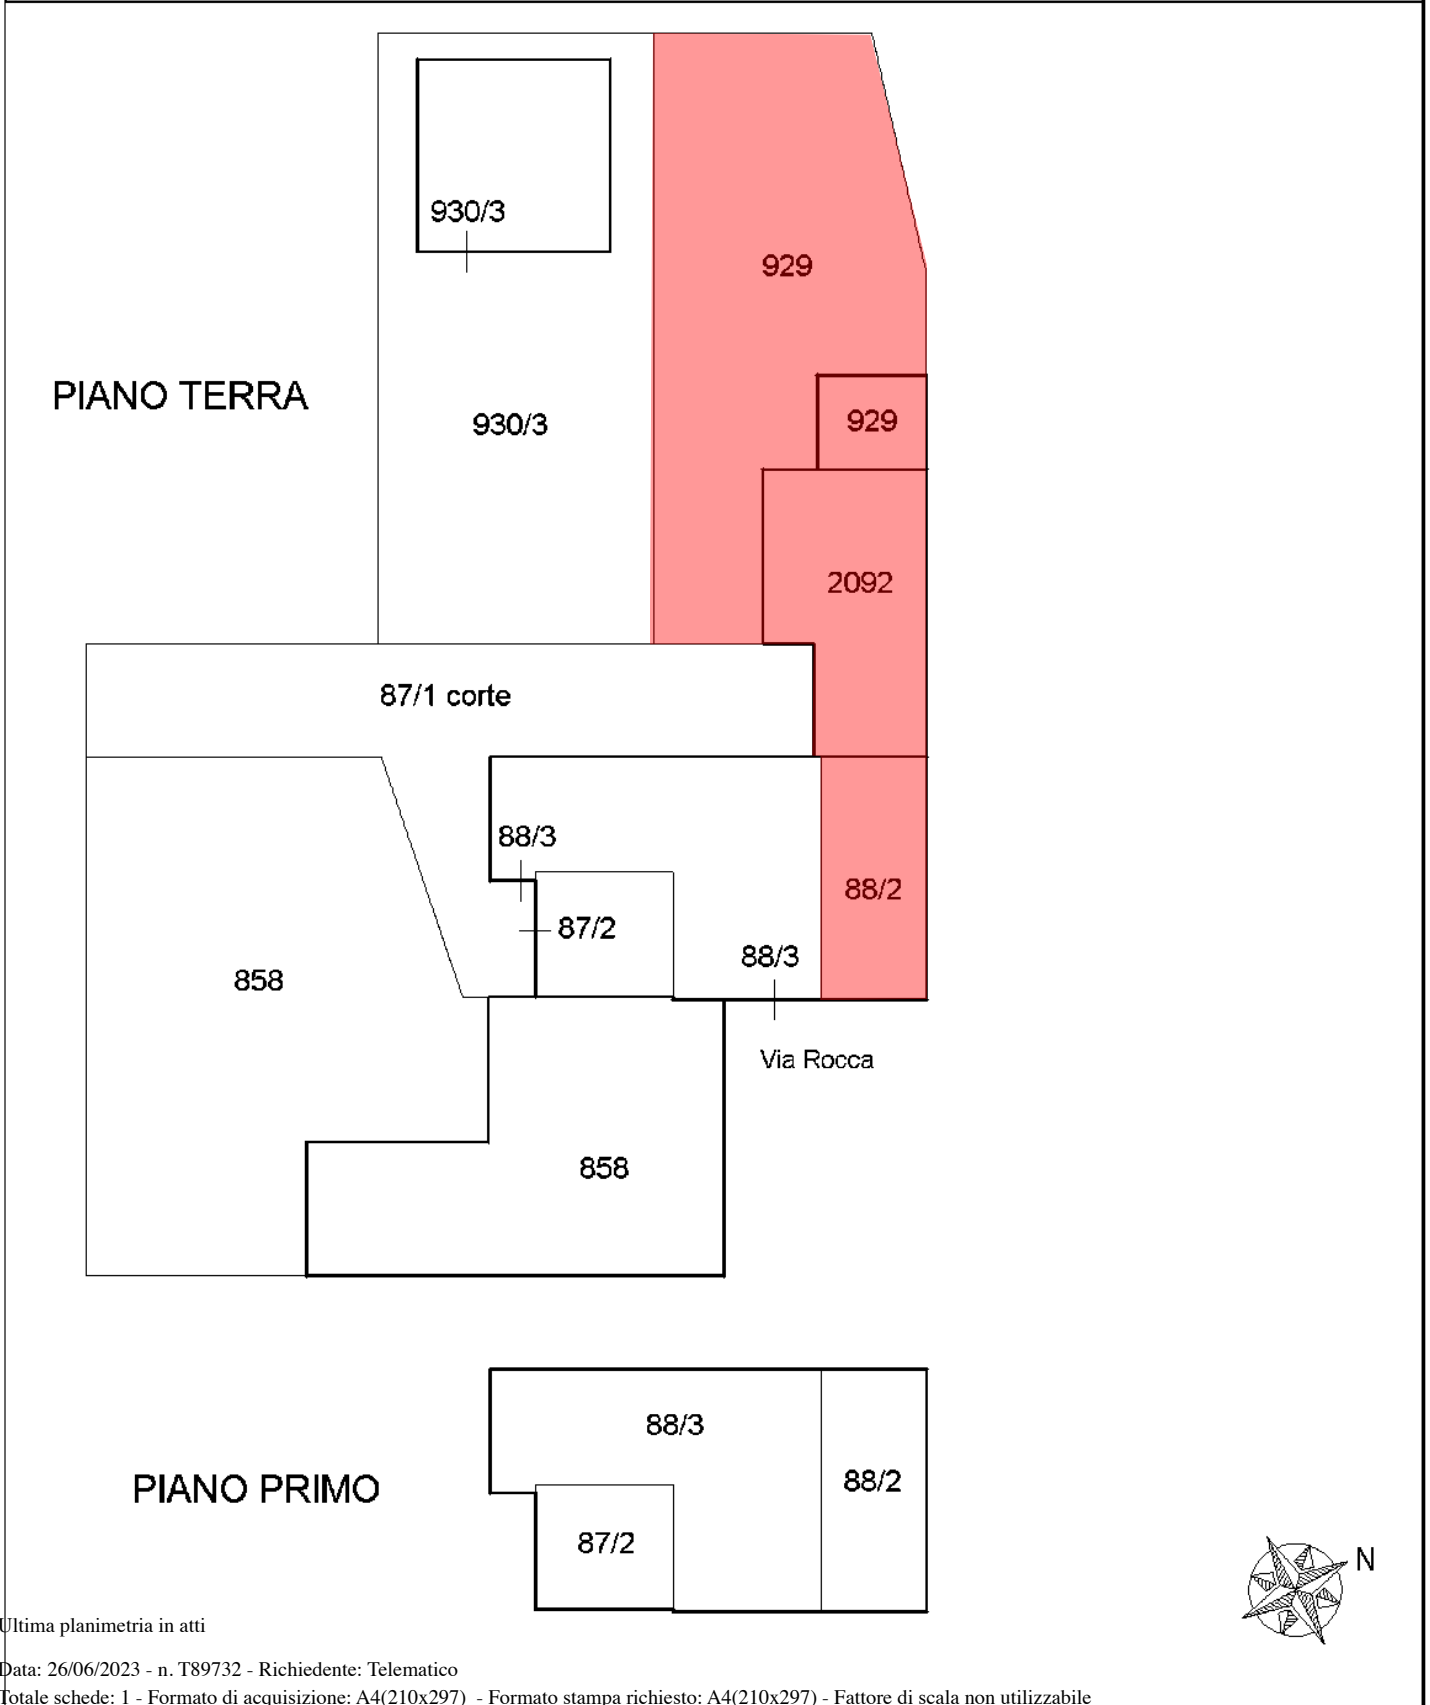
930/3

929

PIANO TERRA

930/3

929

2092

87/1 corte

88/3

88/2

87/2

858

88/3

Via Rocca

858

88/3

PIANO PRIMO

88/2

87/2

N

Ultima planimetria in atti

Data: 26/06/2023 - n. T89732 - Richiedente: Telematico
Totale schede: 1 - Formato di acquisizione: A4(210x297) - Formato stampa richiesto: A4(210x297) - Fattore di scala non utilizzabile